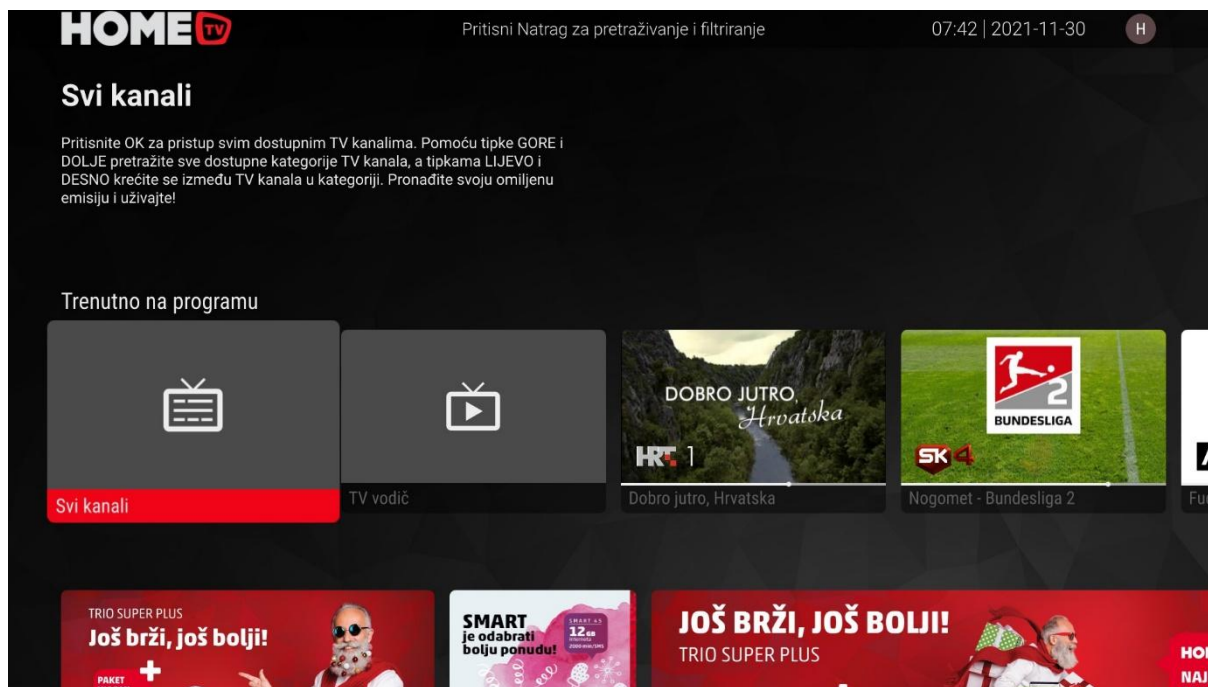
HOME TV

Pritisni Natrag za pretraživanje i filtriranje

07:42 | 2021-11-30

H

Svi kanali

Pritisnite OK za pristup svim dostupnim TV kanalima. Pomoću tipke GORE i DOLJE pretražite sve dostupne kategorije TV kanala, a tipkama LIJEVO i DESNO krećite se između TV kanala u kategoriji. Pronađite svoju omiljenu emisiju i uživajte!

Trenutno na programu

Svi kanali

TV vodič

DOBRO JUTRO, Hrvatska

HRT 1

Dobro jutro, Hrvatska

2 BUNDESLIGA

SK 4

Nogomet - Bundesliga 2

Fu

TRIO SUPER PLUS

Još brži, još bolji!

PAKET

SMART je odabrati bolju ponudu!

SMART 4.5

12 GB

JOŠ BRŽI, JOŠ BOLJI!

TRIO SUPER PLUS

HO

NAJ